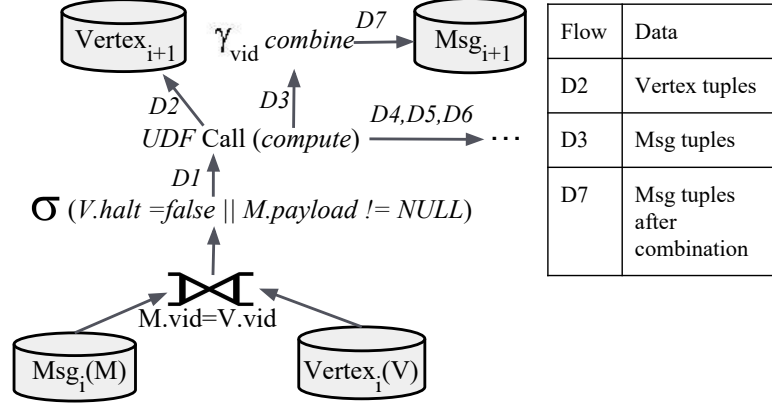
$Vertex_{i+1}$

$\gamma_{vid}$ *combine*

*D7*

$Msg_{i+1}$

*D2*

*D3*

*UDF* Call (*compute*)

*D4,D5,D6*

...

*D1*

$\sigma$ (*V.halt =false || M.payload != NULL*)

$\bowtie$

M.vid=V.vid

$Msg_i(M)$

$Vertex_i(V)$

| Flow | Data |
|---|---|
| D2 | Vertex tuples |
| D3 | Msg tuples |
| D7 | Msg tuples after combination |